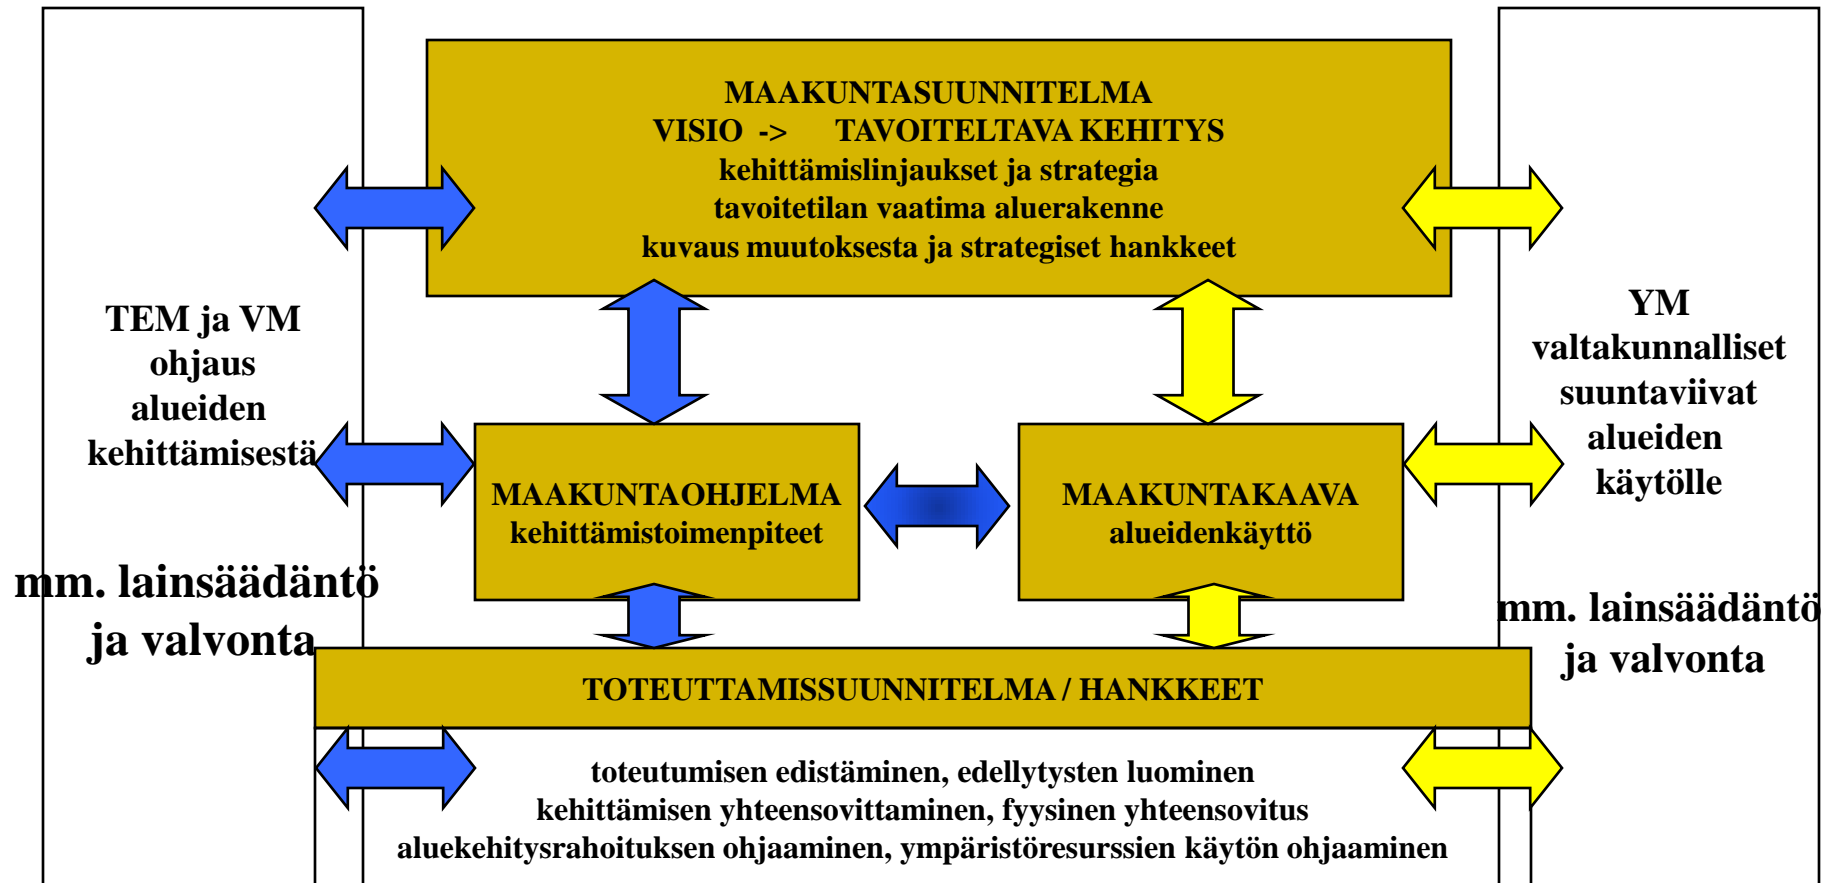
MAAKUNTASUUNNITELMA
VISIO -> TAVOITELTAVA KEHITYS
kehittämislinjaukset ja strategia
tavoitetilan vaatima aluerakenne
kuvaus muutoksesta ja strategiset hankkeet

TEM ja VM
ohjaus
alueiden
kehittämisestä

YM
valtakunnalliset
suuntaviivat
alueiden
käytölle

MAAKUNTAOHJELMA
kehittämistoimenpiteet

MAAKUNTAKAAVA
alueidenkäyttö

mm. lainsäädäntö
ja valvonta

mm. lainsäädäntö
ja valvonta

TOTEUTTAMISSUUNNITELMA / HANKKEET

toteutumisen edistäminen, edellytysten luominen
kehittämisen yhteensovittaminen, fyysinen yhteensovitus
aluekehitysrahoituksen ohjaaminen, ympäristöresurssien käytön ohjaaminen